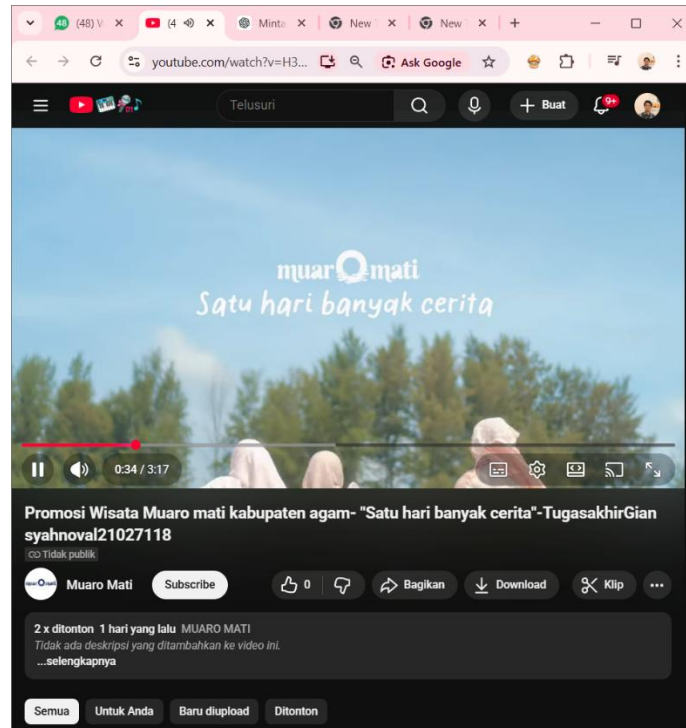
48 (48) V ×
(4 ×
Minta ×
New ×
New ×
+

youtube.com/watch?v=H3...
Ask Google

Telusuri
+ Buat
9+

muarOmati
Satu hari banyak cerita

0:34 / 3:17

Promosi Wisata Muaro mati kabupaten agam- "Satu hari banyak cerita"-TugasakhirGiansyahnoval21027118
Tidak publik

muarOmati
Muaro Mati
Subscribe
0
Bagikan
Download
Klip
...

2 x ditonton 1 hari yang lalu MUARO MATI
Tidak ada deskripsi yang ditambahkan ke video ini.
...selengkapnya

Semua
Untuk Anda
Baru diupload
Ditonton